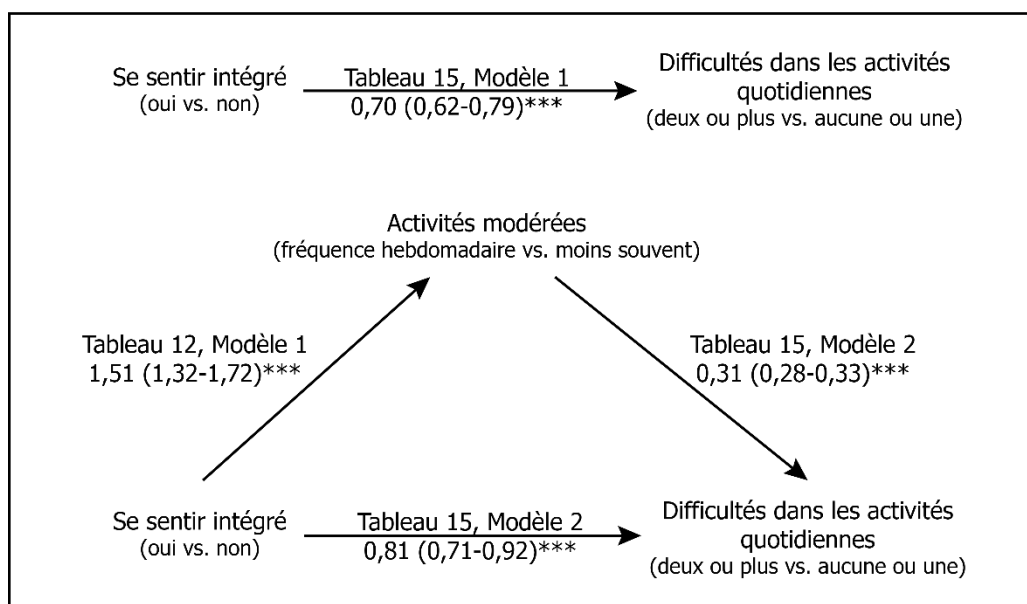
Se sentir intégré
(oui vs. non)

Tableau 15, Modèle 1
0,70 (0,62-0,79)***

Difficultés dans les activités quotidiennes
(deux ou plus vs. aucune ou une)

Activités modérées
(fréquence hebdomadaire vs. moins souvent)

Tableau 12, Modèle 1
1,51 (1,32-1,72)***

Tableau 15, Modèle 2
0,31 (0,28-0,33)***

Se sentir intégré
(oui vs. non)

Tableau 15, Modèle 2
0,81 (0,71-0,92)***

Difficultés dans les activités quotidiennes
(deux ou plus vs. aucune ou une)